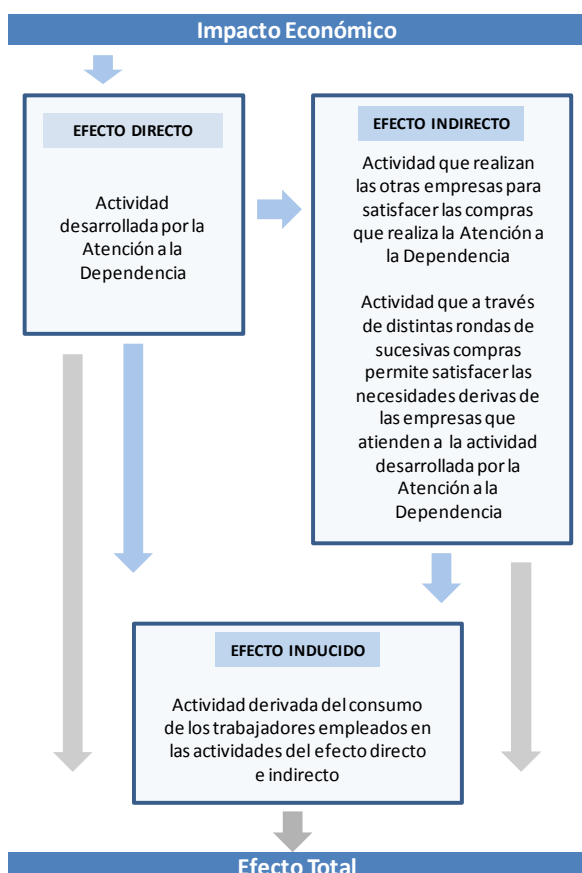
Impacto Económico

EFECTO DIRECTO

Actividad desarrollada por la Atención a la Dependencia

EFECTO INDIRECTO

Actividad que realizan las otras empresas para satisfacer las compras que realiza la Atención a la Dependencia

Actividad que a través de distintas rondas de sucesivas compras permite satisfacer las necesidades derivas de las empresas que atienden a la actividad desarrollada por la Atención a la Dependencia

EFECTO INDUCIDO

Actividad derivada del consumo de los trabajadores empleados en las actividades del efecto directo e indirecto

Efecto Total